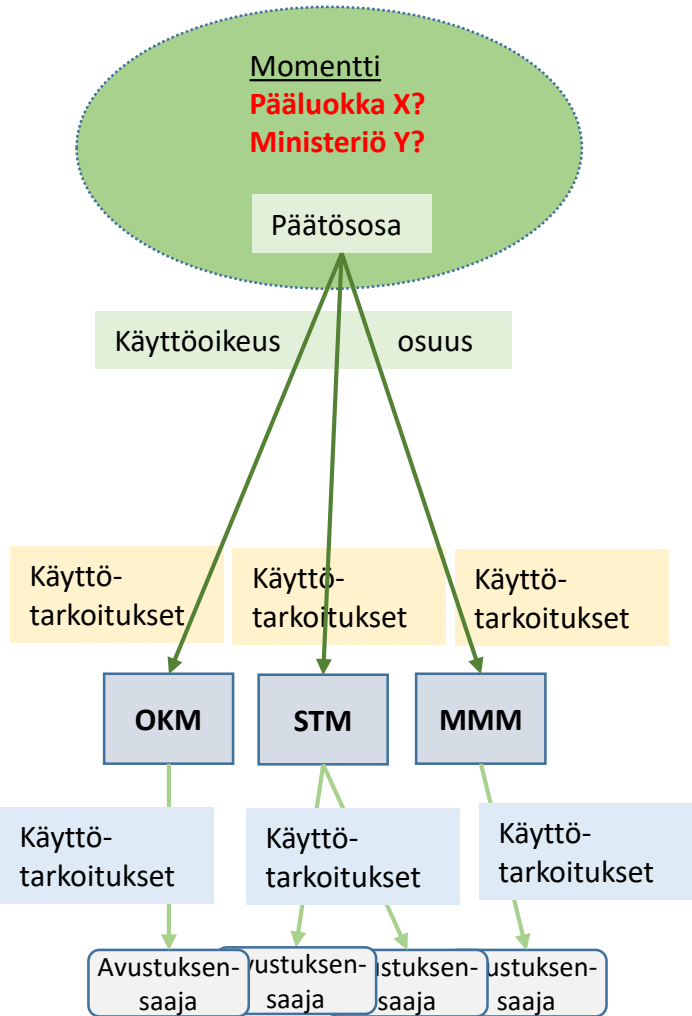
Momentti
Pääluokka X?
Ministeriö Y?

Päätösosa

Käyttöoikeus osuus

Käyttö-tarkoitukset

Käyttö-tarkoitukset

Käyttö-tarkoitukset

OKM

STM

MMM

Käyttö-tarkoitukset

Käyttö-tarkoitukset

Käyttö-tarkoitukset

Avustuksen-saaja

vustuksen-saaja

stuksen-saaja

ustuksen-saaja